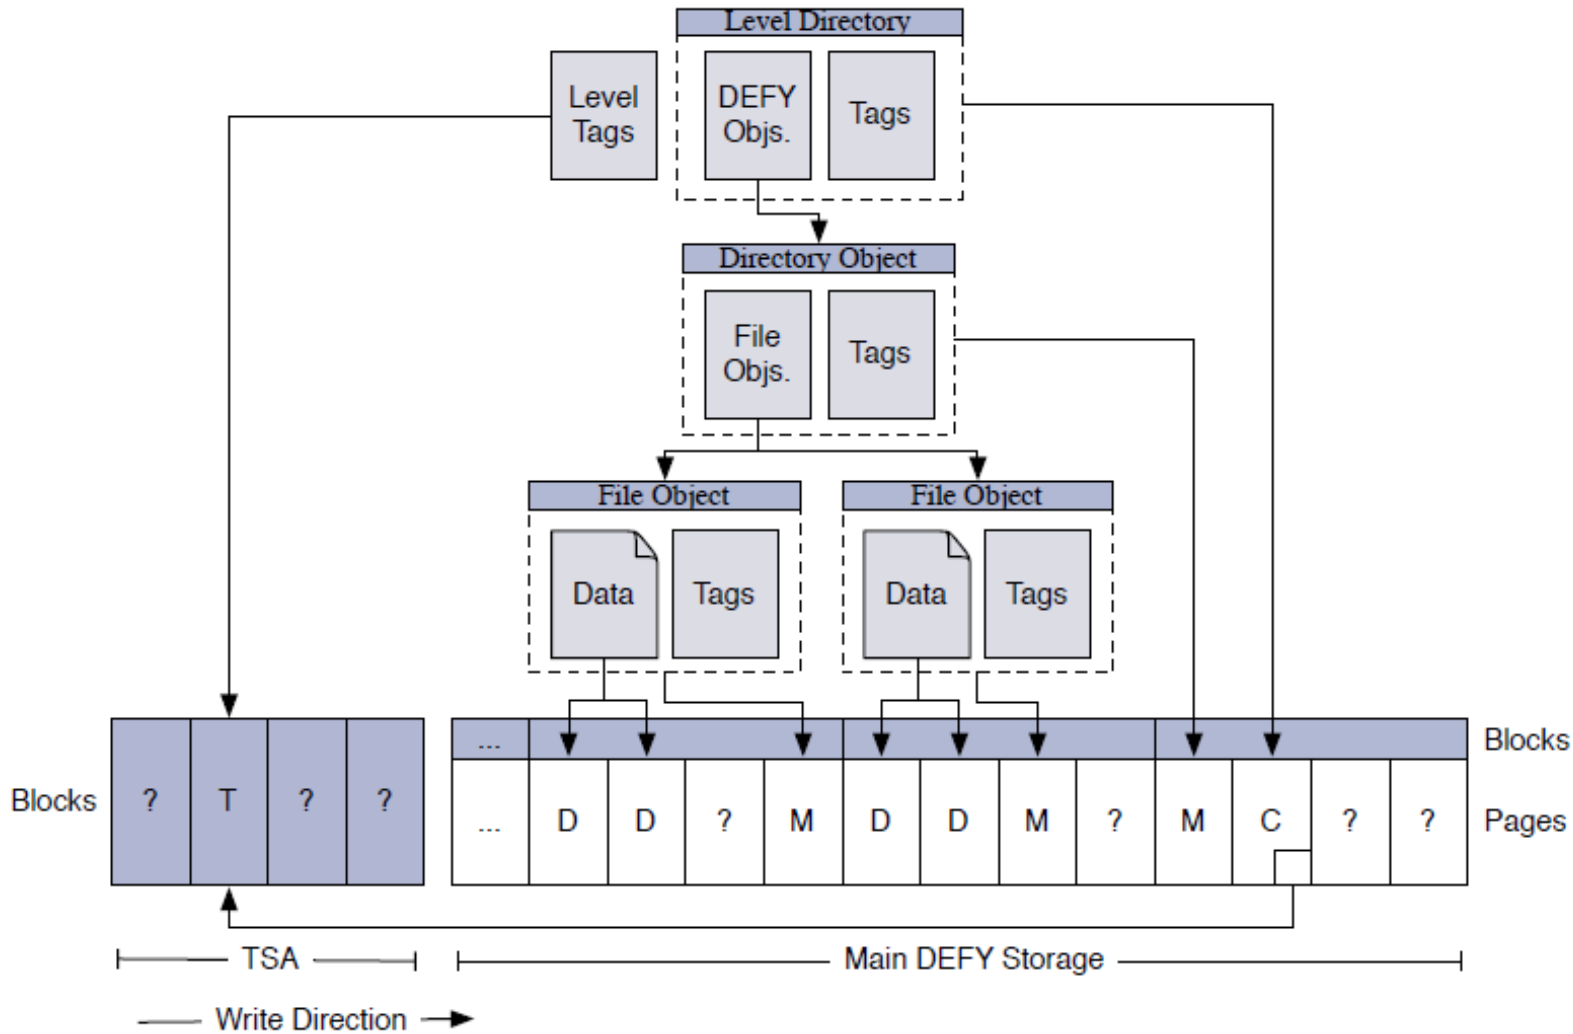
Level Directory

Level Tags

DEFY Objs.

Tags

Directory Object

File Objs.

Tags

File Object

Data

Tags

File Object

Data

Tags

Blocks

?

T

?

?

...

Blocks

...

D

D

?

M

D

D

M

?

M

C

?

?

Pages

TSA

Main DEFY Storage

Write Direction